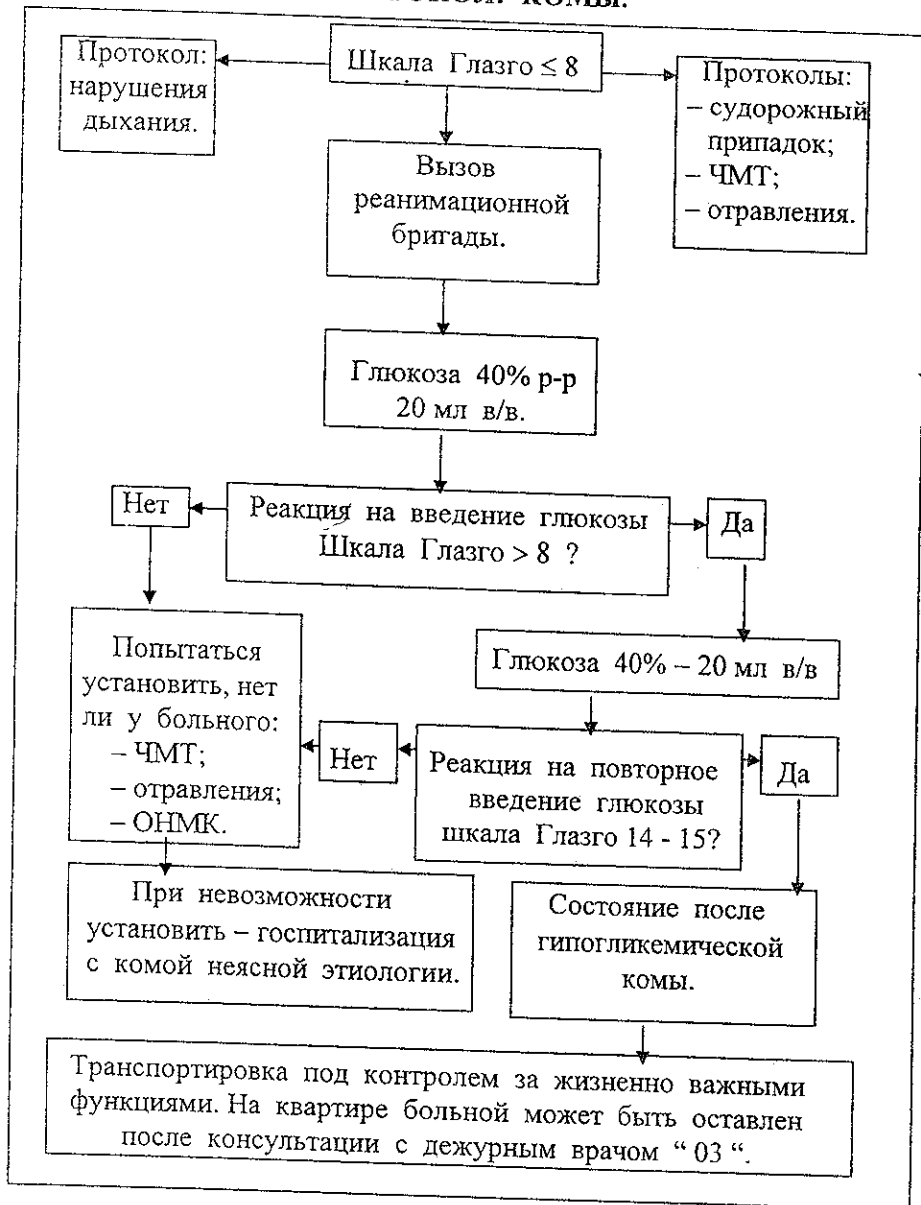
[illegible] комы.

Протокол: нарушения дыхания.

Шкала Глазго $\leq 8$

Протоколы:
– судорожный припадок;
– ЧМТ;
– отравления.

Вызов реанимационной бригады.

Глюкоза 40% р-р 20 мл в/в.

Нет

Реакция на введение глюкозы Шкала Глазго > 8 ?

Да

Попытаться установить, нет ли у больного:
– ЧМТ;
– отравления;
– ОНМК.

Глюкоза 40% – 20 мл в/в

Нет

Реакция на повторное введение глюкозы шкала Глазго 14 - 15?

Да

При невозможности установить – госпитализация с комой неясной этиологии.

Состояние после гипогликемической комы.

Транспортировка под контролем за жизненно важными функциями. На квартире больной может быть оставлен после консультации с дежурным врачом " 03 ".